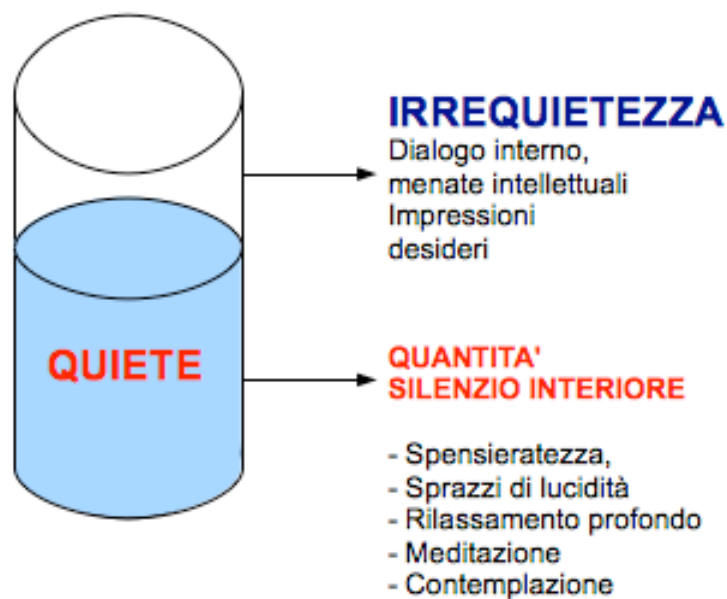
QUIETE

IRREQUIETEZZA
Dialogo interno, menate intellettuali
Impressioni
desideri

QUANTITA'
SILENZIO INTERIORE

- Spensieratezza,
- Sprazzi di lucidità
- Rilassamento profondo
- Meditazione
- Contemplazione